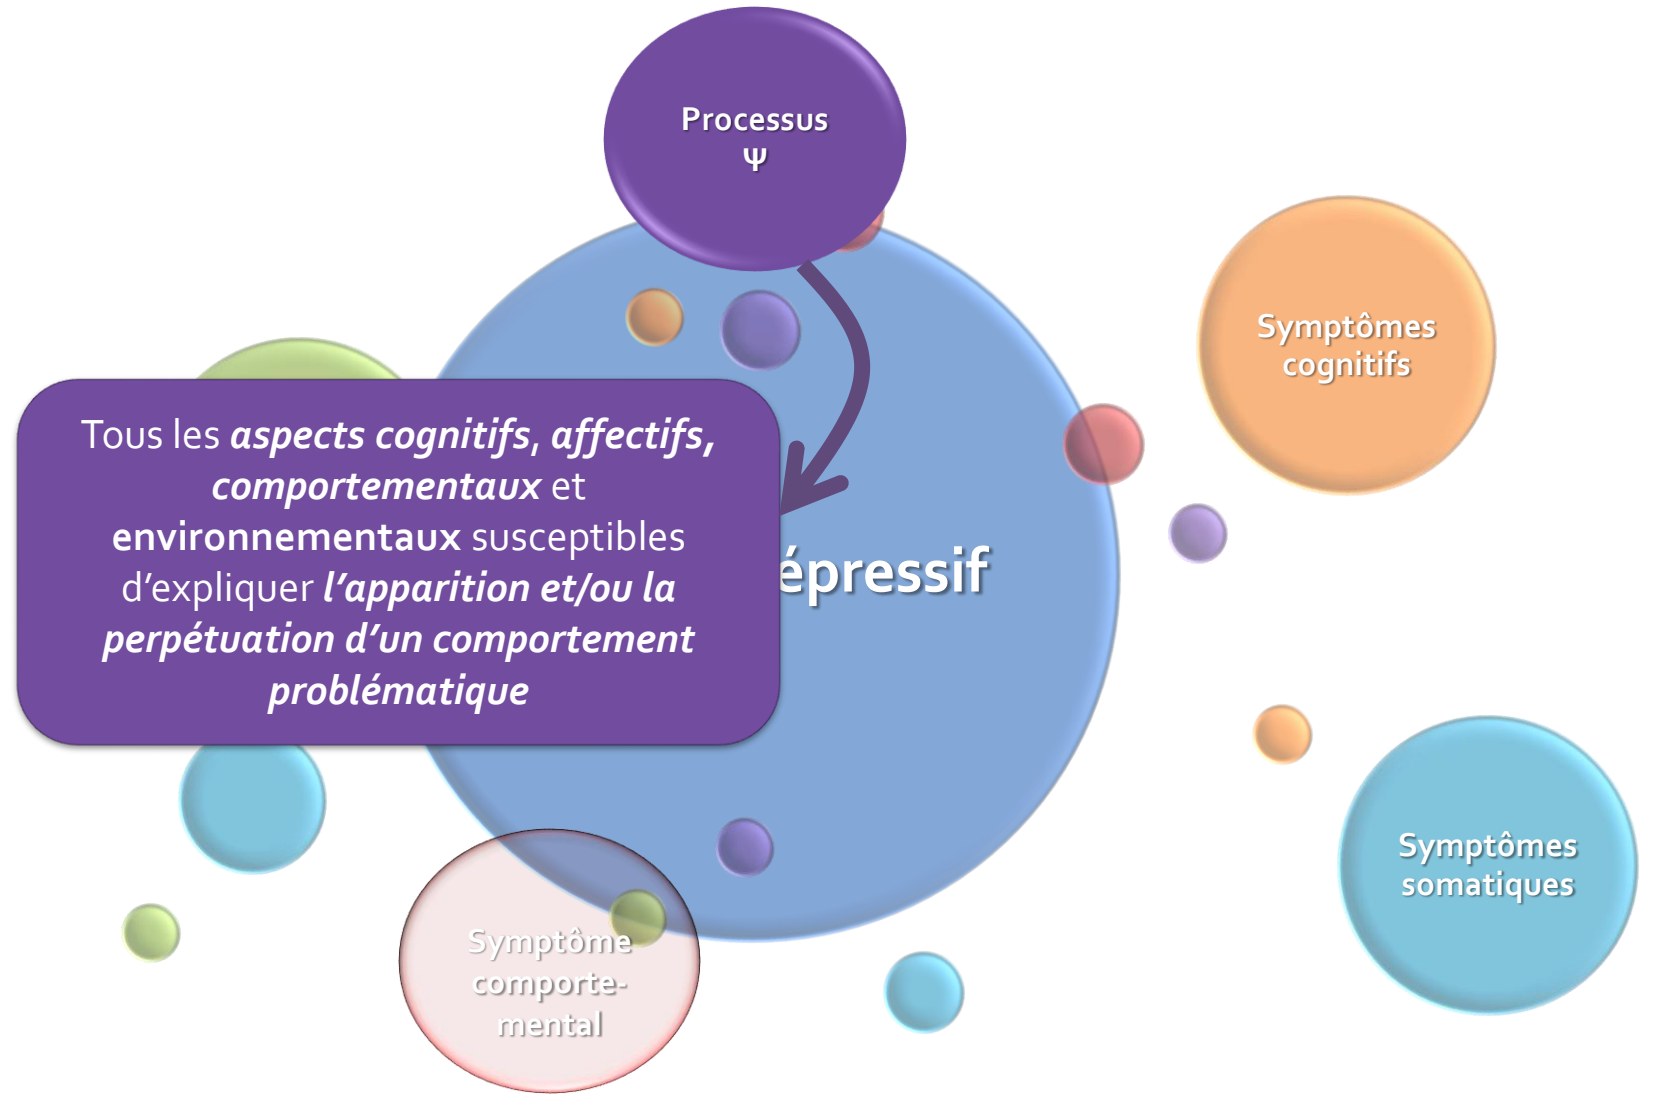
Processus
Ψ

Symptômes cognitifs

Tous les ***aspects cognitifs, affectifs, comportementaux*** et **environnementaux** susceptibles d'expliquer ***l'apparition et/ou la perpétuation d'un comportement problématique***

épressif

Symptômes somatiques

Symptôme comportemental